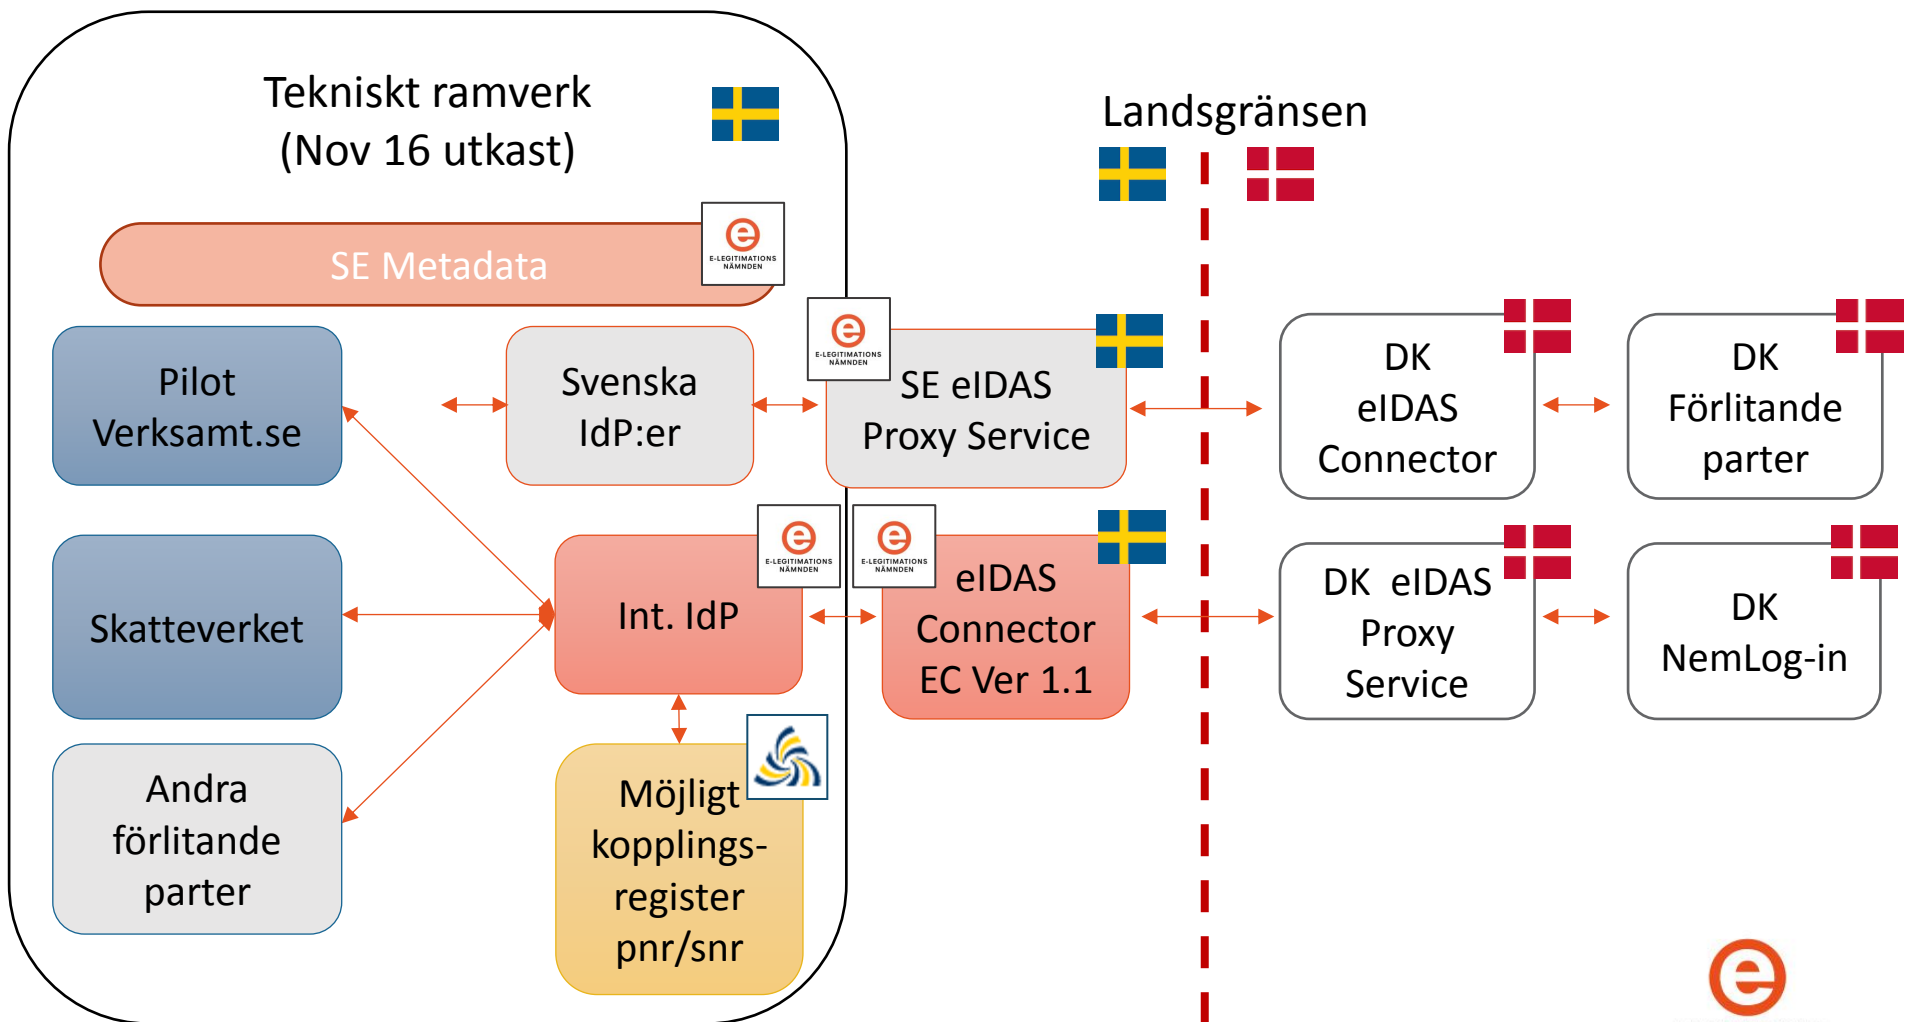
Tekniskt ramverk
(Nov 16 utkast)

Landsgränsen

SE Metadata

E-LEGITIMATIONS NÄMNDEN

Pilot
Verksamt.se

Svenska
IdP:er

E-LEGITIMATIONS NÄMNDEN

SE eIDAS
Proxy Service

DK
eIDAS
Connector

DK
Förlitande
parter

Skatteverket

E-LEGITIMATIONS NÄMNDEN

Int. IdP

E-LEGITIMATIONS NÄMNDEN

eIDAS
Connector
EC Ver 1.1

DK eIDAS
Proxy
Service

DK
NemLog-in

Andra
förlitande
parter

Möjligt
kopplings-
register
pnr/snr